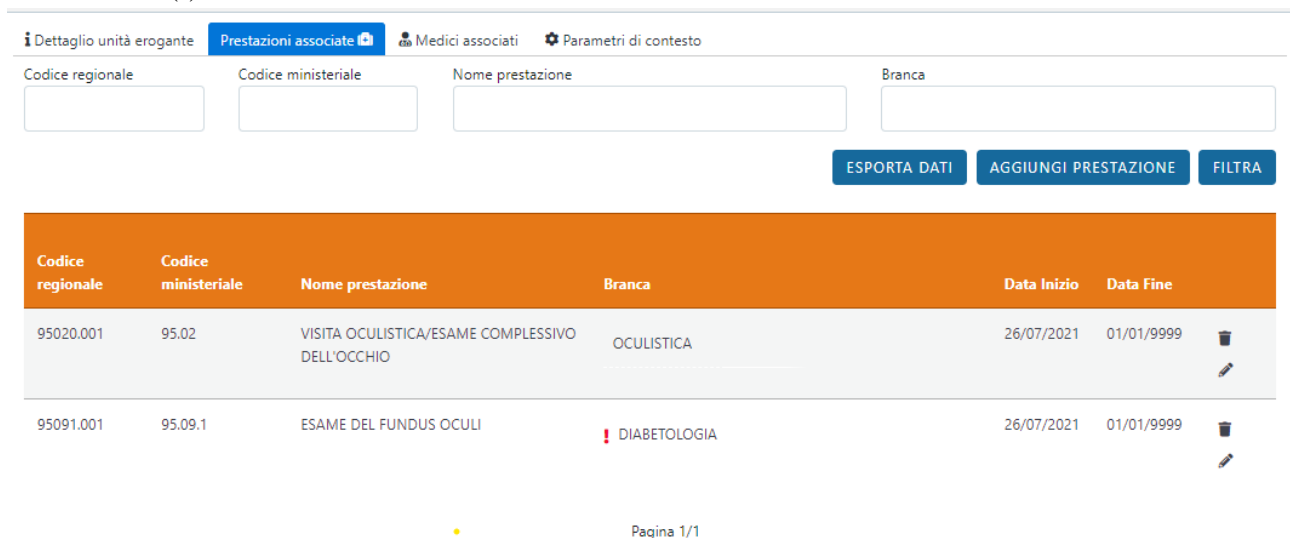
Dettaglio unità erogante | Prestazioni associate | Medici associati | Parametri di contesto

Codice regionale
Codice ministeriale
Nome prestazione
Branca

ESPORTA DATI
AGGIUNGI PRESTAZIONE
FILTRA

| Codice regionale | Codice ministeriale | Nome prestazione | Branca | Data Inizio | Data Fine |
|---|---|---|---|---|---|
| 95020.001 | 95.02 | VISITA OCULISTICA/ESAME COMPLESSIVO DELL'OCCHIO | OCULISTICA | 26/07/2021 | 01/01/9999 |
| 95091.001 | 95.09.1 | ESAME DEL FUNDUS OCULI | ! DIABETOLOGIA | 26/07/2021 | 01/01/9999 |

Pagina 1/1